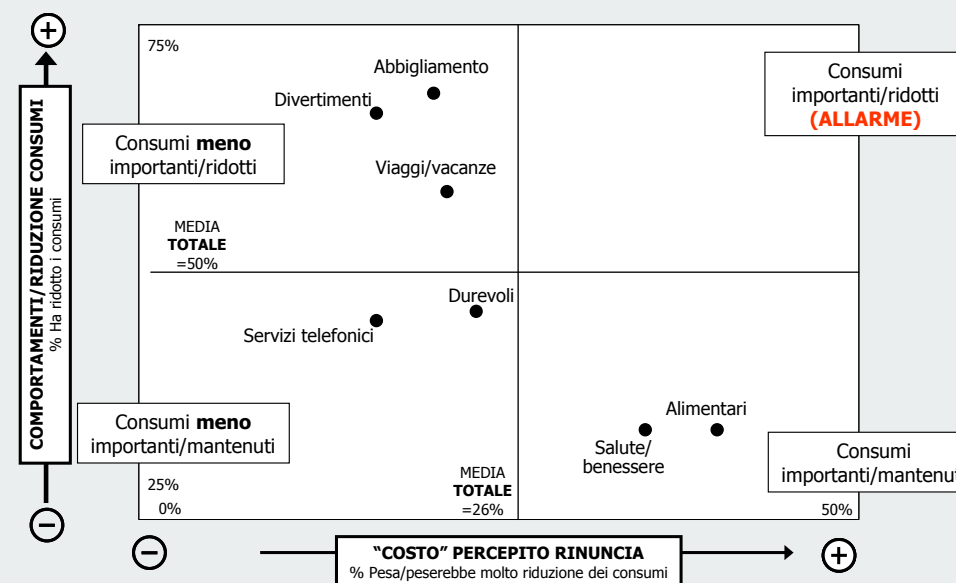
⊕

COMPORTAMENTI/RIDUZIONE CONSUMI
% Ha ridotto i consumi

⊖

75%

Abbigliamento

Divertimenti

Consumi importanti/ridotti
**(ALLARME)**

Consumi **meno** importanti/ridotti

Viaggi/vacanze

MEDIA
**TOTALE**
=50%

Durevoli

Servizi telefonici

Consumi **meno** importanti/mantenuti

Alimentari

Salute/
benessere

Consumi importanti/mantenut

MEDIA
**TOTALE**
=26%

25%

0%

50%

⊖

**"COSTO" PERCEPITO RINUNCIA**
% Pesa/peserebbe molto riduzione dei consumi

⊕